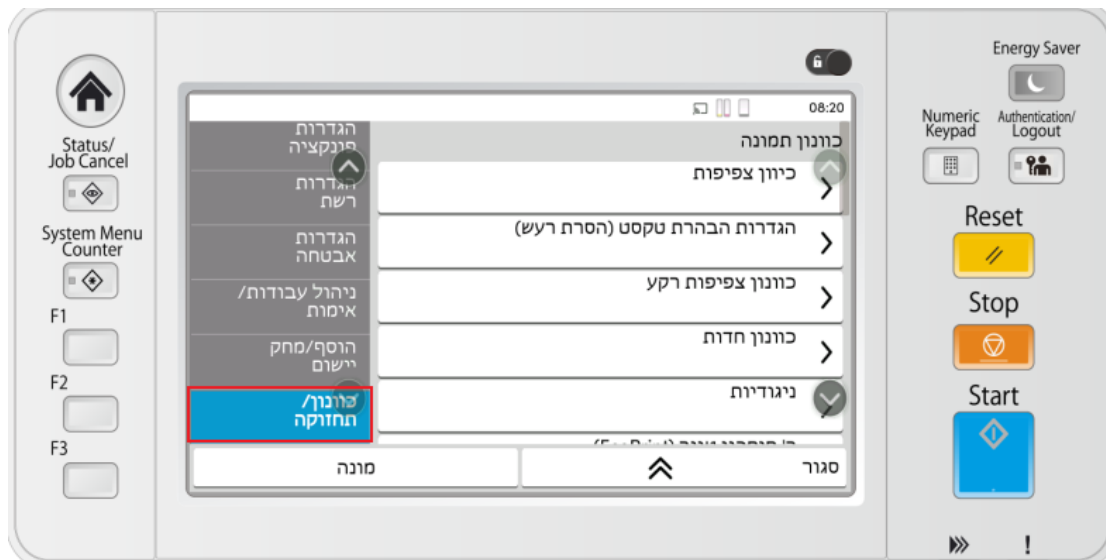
Status/
Job Cancel

System Menu
Counter

F1

F2

F3

08:20

הגדרות פונקציה

הגדרות רשת

הגדרות אבטחה

ניהול עבודות/ אימות

הוסף/מחק יישום

כוונון/ תחזוקה

כוונון תמונה

כיוון צפיפות

הגדרות הבהרת טקסט (הסרת רעש)

כוונון צפיפות רקע

כוונון חדות

ניגודיות

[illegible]

מונה

סגור

Energy Saver

Numeric Keypad

Authentication/ Logout

Reset

Stop

Start